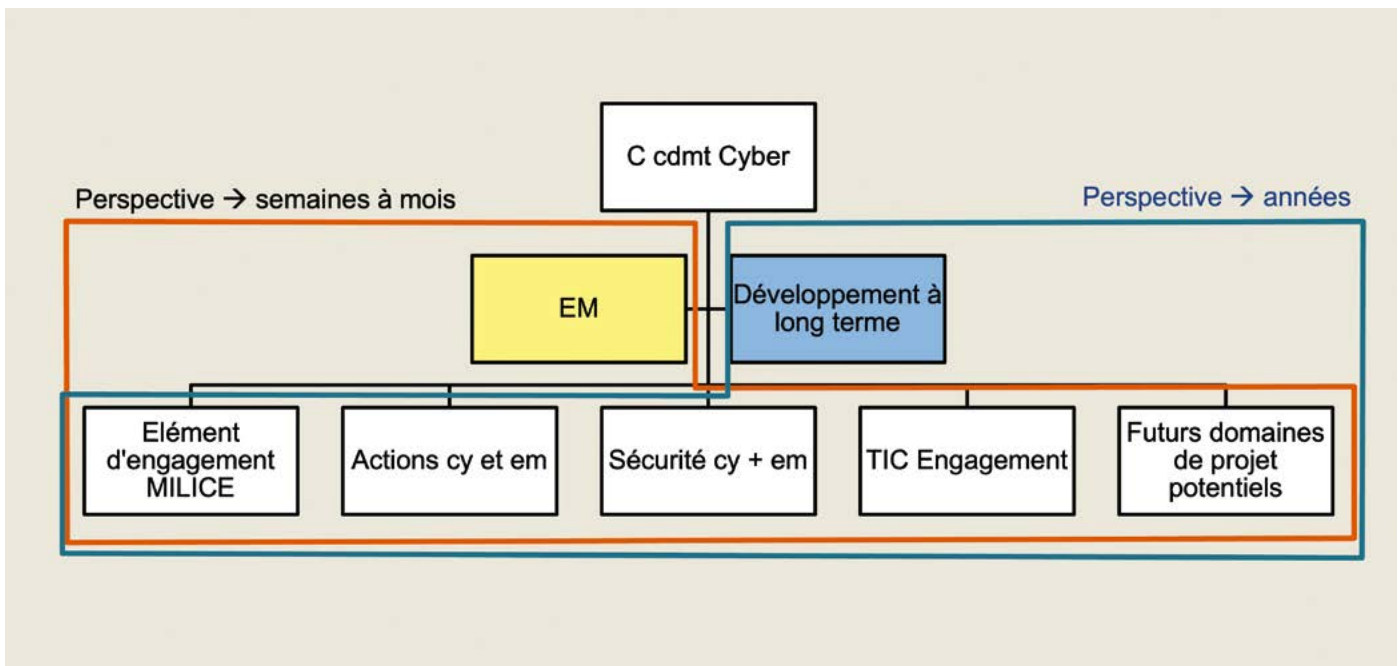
C cdmt Cyber

Perspective → semaines à mois

Perspective → années

EM

Développement à long terme

Elément d'engagement MILICE

Actions cy et em

Sécurité cy + em

TIC Engagement

Futurs domaines de projet potentiels